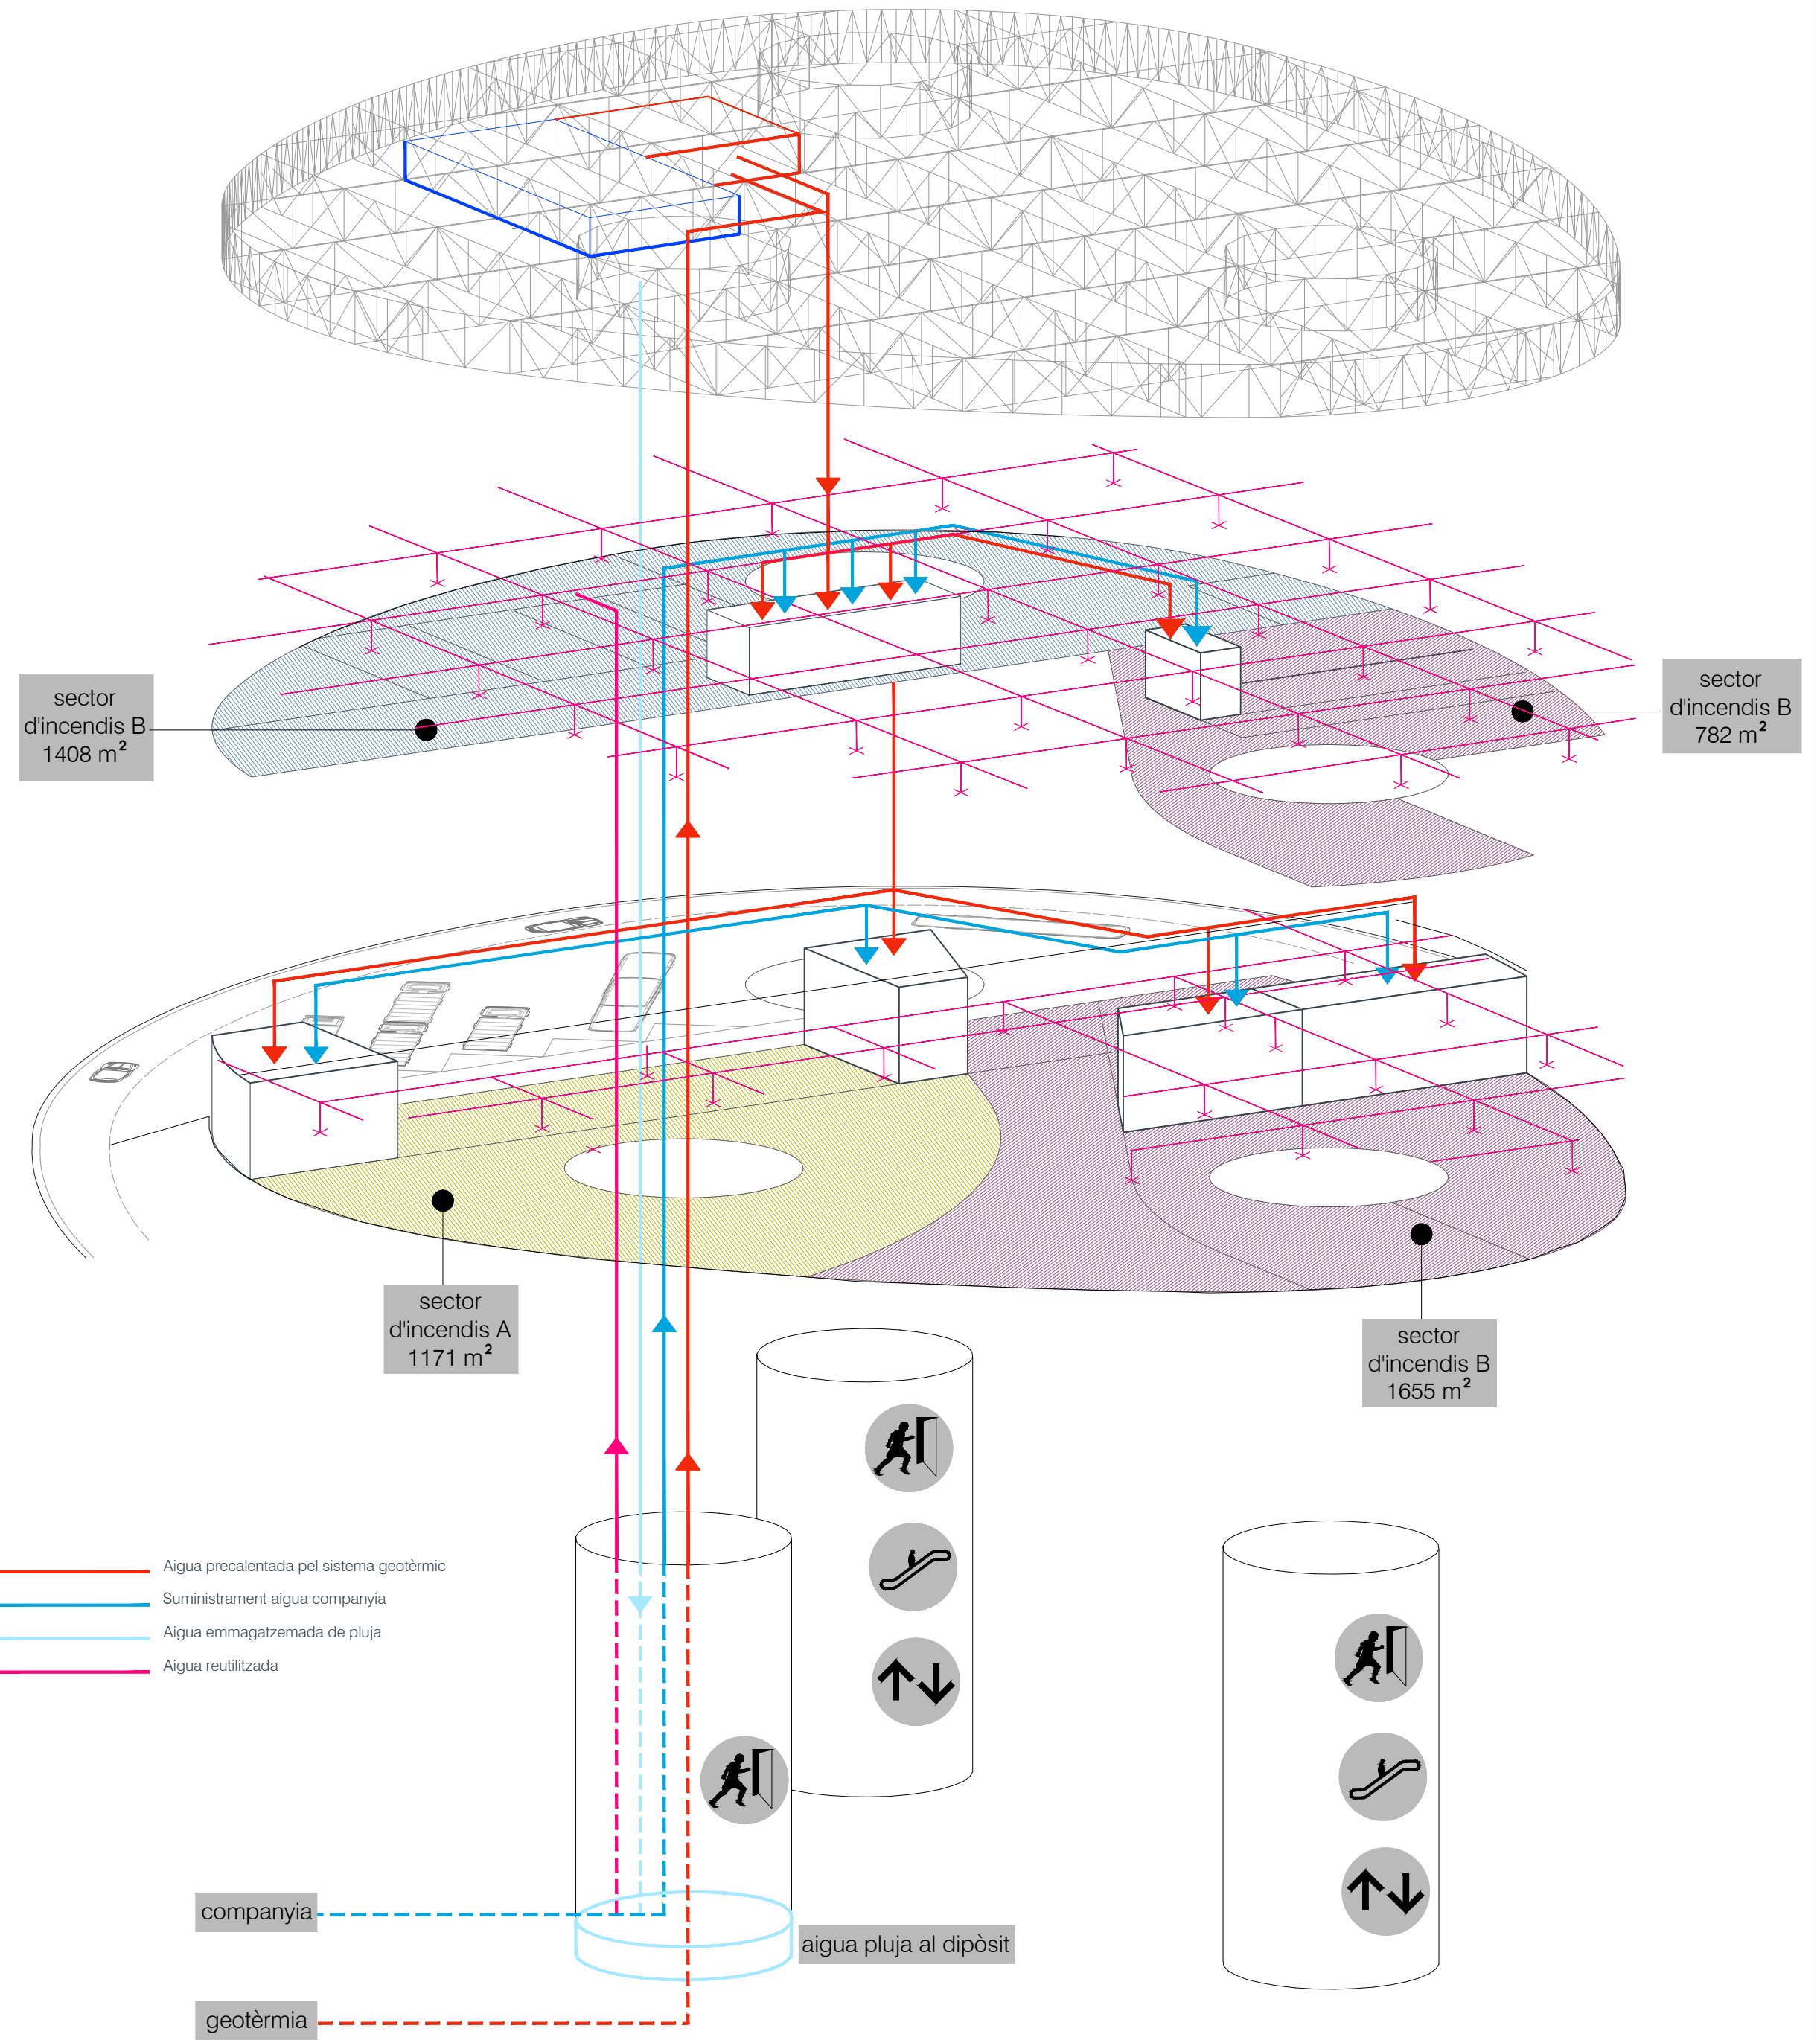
sector d'incendis B 1408 m$^2$

sector d'incendis B 782 m$^2$

sector d'incendis A 1171 m$^2$

sector d'incendis B 1655 m$^2$

Aigua precalentada pel sistema geotèrmic
Suministrament aigua companyia
Aigua emmagatzemada de pluja
Aigua reutilitzada

companyia

aigua pluja al dipòsit

geotèrmia